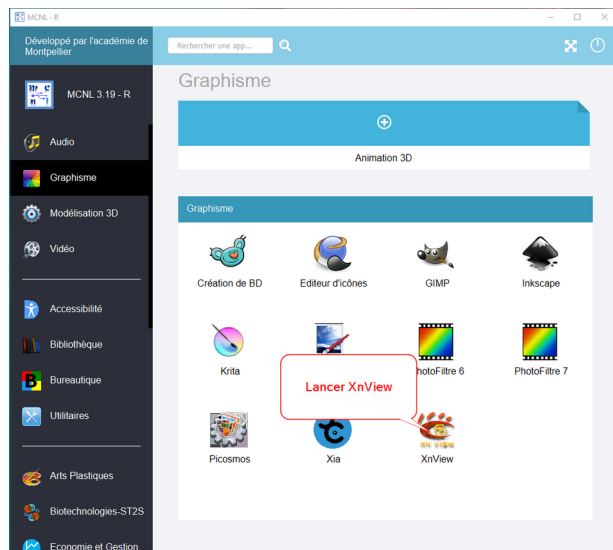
MCNL - R

Développé par l'académie de Montpellier

Rechercher une app...

MCNL 3.19 - R

Audio

Graphisme

Modélisation 3D

Vidéo

Accessibilité

Bibliothèque

Bureautique

Utilitaires

Arts Plastiques

Biotechnologies-ST2S

Economie et Gestion

Graphisme

Animation 3D

Graphisme

Création de BD

Editeur d'icônes

GIMP

Inkscape

Krita

PhotoFiltre 6

PhotoFiltre 7

Lancer XnView

Picosmos

Xia

XnView